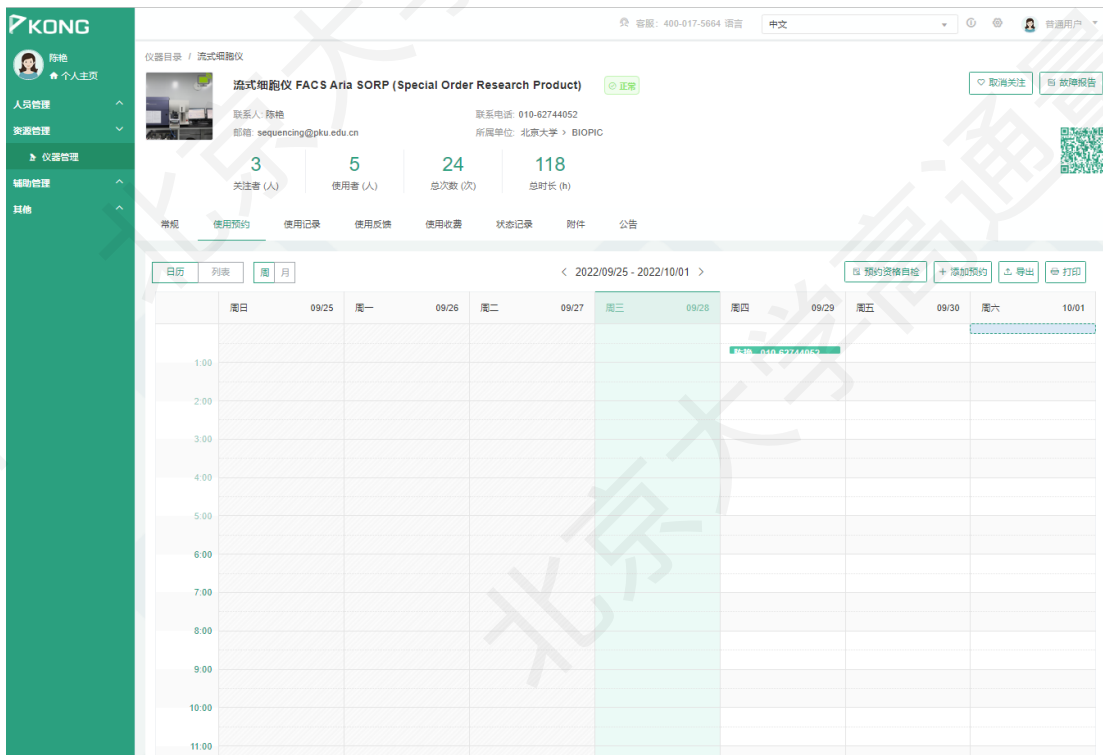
KONG

陈艳
个人主页

人员管理
资源管理
仪器管理
辅助管理
其他

客服：400-017-5664 语言 中文 普通用户

仪器目录 / 流式细胞仪

流式细胞仪 FACS Aria SORP (Special Order Research Product) 正常

取消关注 故障报告

联系人：陈艳
联系电话：010-62744052
邮箱：sequencing@pku.edu.cn
所属单位：北京大学 > BIOPIC

3 关注者 (人)
5 使用者 (人)
24 总次数 (次)
118 总时长 (h)

常规 使用预约 使用记录 使用反馈 使用收费 状态记录 附件 公告

日历 列表 周 月

< 2022/09/25 - 2022/10/01 >

预约资格自检 + 添加预约 导出 打印

| | 周日 09/25 | 周一 09/26 | 周二 09/27 | 周三 09/28 | 周四 09/29 | 周五 09/30 | 周六 10/01 |
|---|---|---|---|---|---|---|---|
| 1:00 | | | | | 陈艳 010-62744052 | | |
| 2:00 | | | | | | | |
| 3:00 | | | | | | | |
| 4:00 | | | | | | | |
| 5:00 | | | | | | | |
| 6:00 | | | | | | | |
| 7:00 | | | | | | | |
| 8:00 | | | | | | | |
| 9:00 | | | | | | | |
| 10:00 | | | | | | | |
| 11:00 | | | | | | | |

北京大学高通量